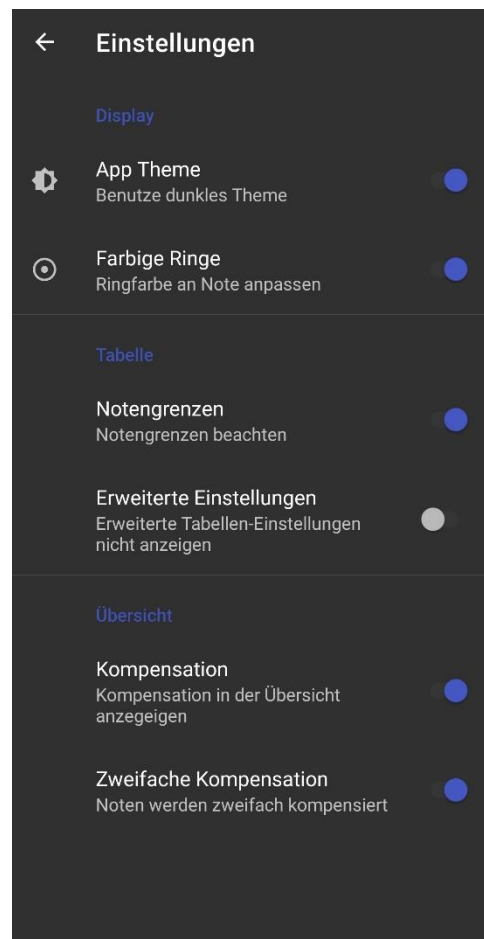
Einstellungen

Display

App Theme
Benutze dunkles Theme

Farbige Ringe
Ringfarbe an Note anpassen

Tabelle

Notengrenzen
Notengrenzen beachten

Erweiterte Einstellungen
Erweiterte Tabellen-Einstellungen nicht anzeigen

Übersicht

Kompensation
Kompensation in der Übersicht anzegeigen

Zweifache Kompensation
Noten werden zweifach kompensiert